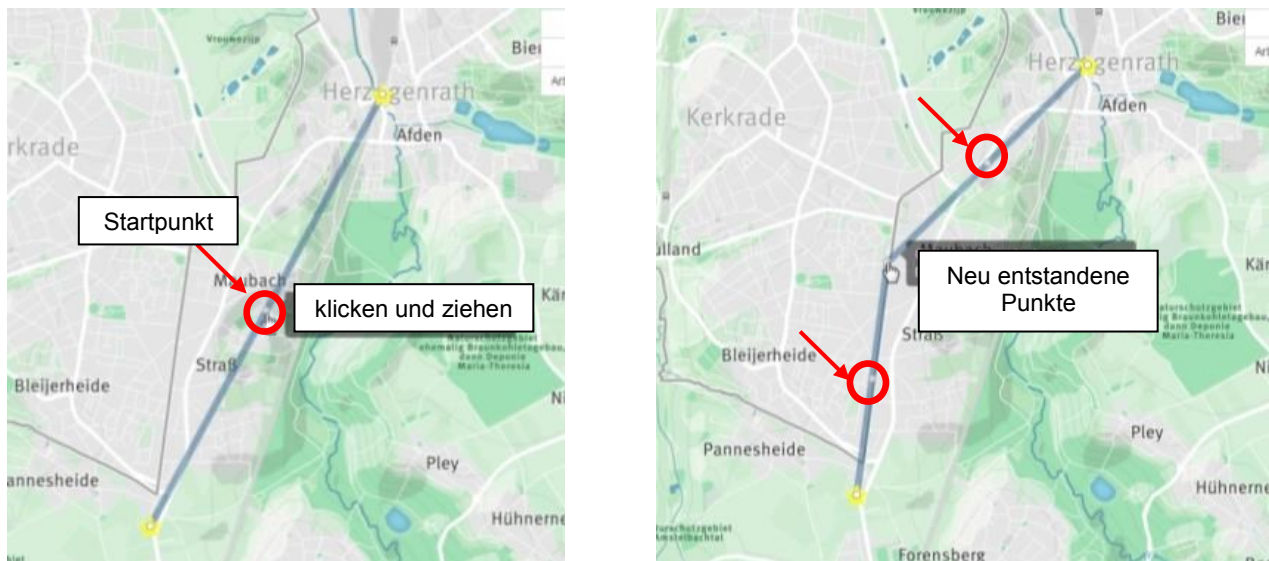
Vrouwenzijp

Bie

Art

Herzogenrath

rkrade

Afden

Startpunkt

Maubach

klicken und ziehen

Kär

Straß

Naturschutzgebiet ehemalig Braunkohletagebau, dann Deponie Maria-Theresia

Bleijerheide

Ni

Pley

annesheide

Hühnerne

Bie

Art

Herzogenrath

Kerkrade

Afden

ülland

Maubach

Neu entstandene Punkte

Kär

Naturschutzgebiet ehemalig Braunkohletagebau, dann Deponie Maria-Theresia

Straß

Bleijerheide

Ni

Pley

Pannesheide

Hühnerne

Naturschutzgebiet Amstelbachtal

Forensberg